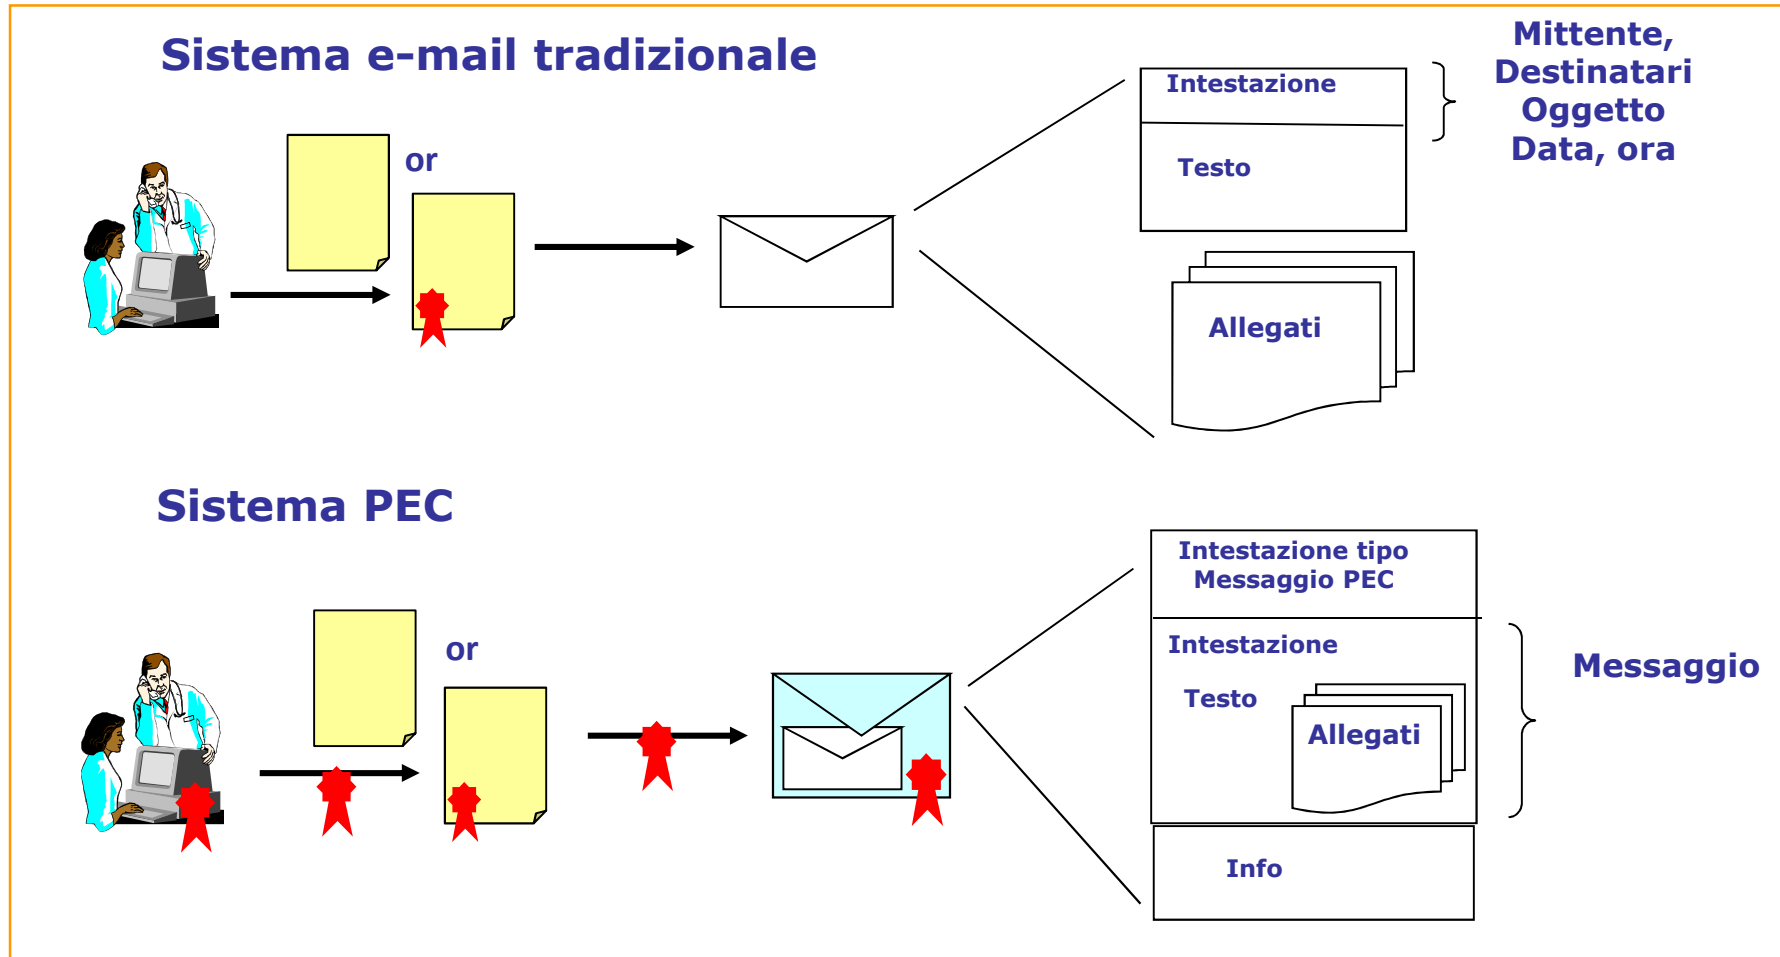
Sistema e-mail tradizionale

or

Intestazione

Testo

Mittente, Destinatari Oggetto Data, ora

Allegati

Sistema PEC

or

Intestazione tipo Messaggio PEC

Intestazione

Testo

Allegati

Messaggio

Info